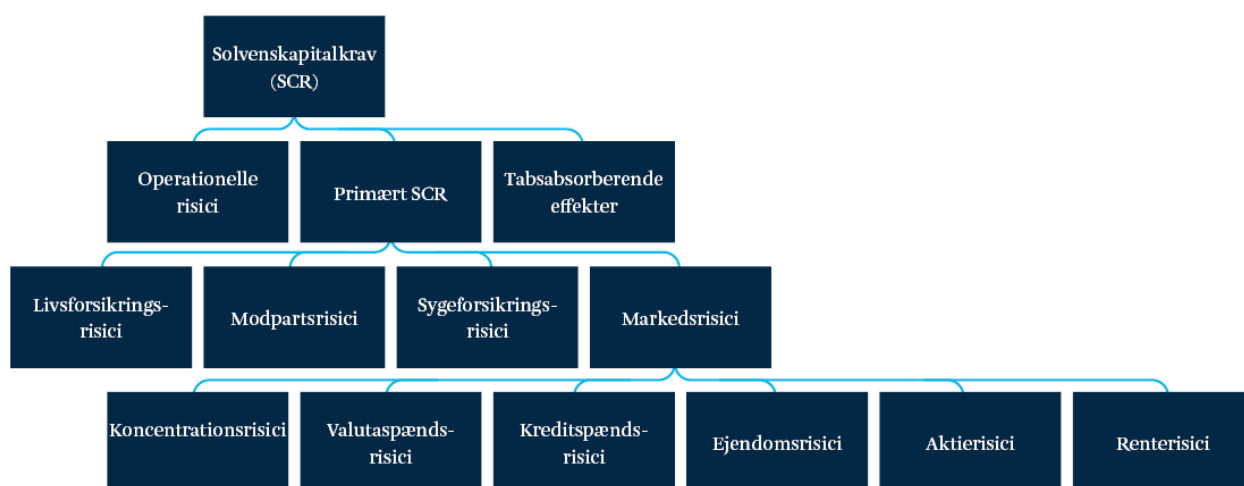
Solvenskapitalkrav (SCR)

Operationelle risici

Primært SCR

Tabsabsorberende effekter

Livsforsikrings-risici

Modpartsrisici

Sygeforsikrings-risici

Markedsrisici

Koncentrationsrisici

Valutaspænds-risici

Kreditspænds-risici

Ejendomsrisici

Aktierisici

Renterisici